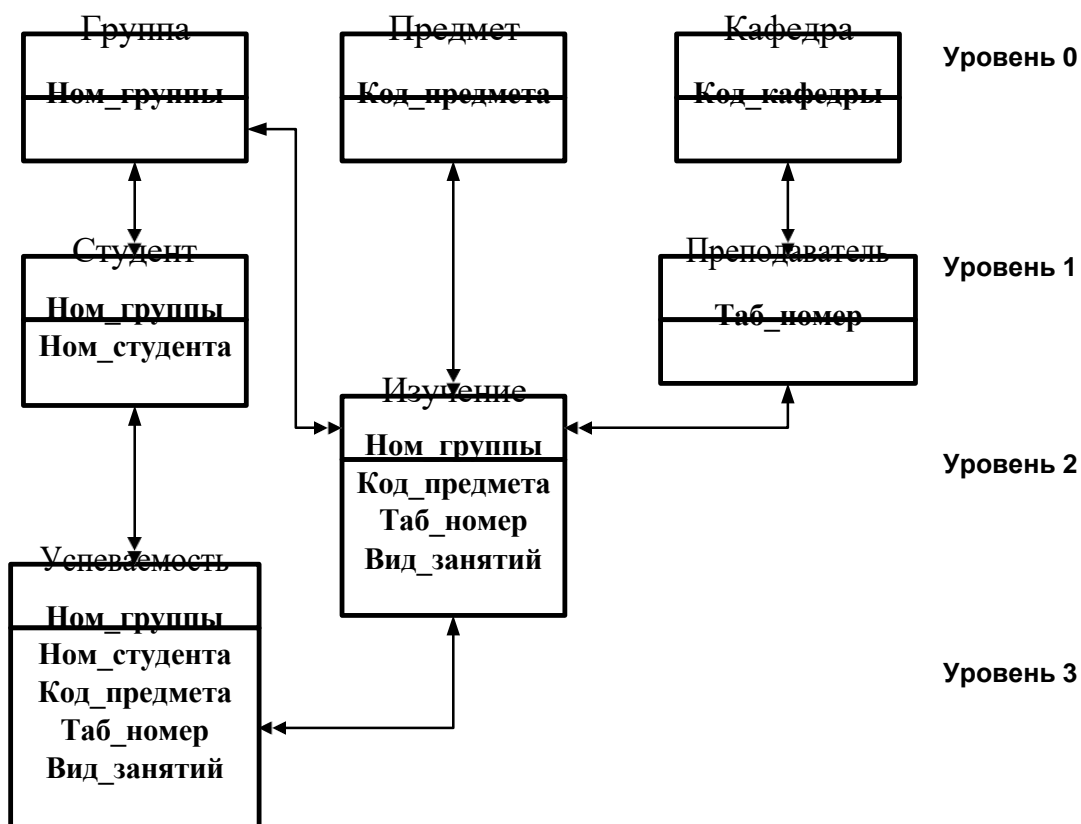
Группа
Ном_группы

Предмет
Код_предмета

Кафедра
Код_кафедры

Уровень 0

Студент
Ном_группы
Ном_студента

Преподаватель
Таб_номер

Уровень 1

Изучение
Ном_группы
Код_предмета
Таб_номер
Вид_занятий

Уровень 2

Успеваемость
Ном_группы
Ном_студента
Код_предмета
Таб_номер
Вид_занятий

Уровень 3